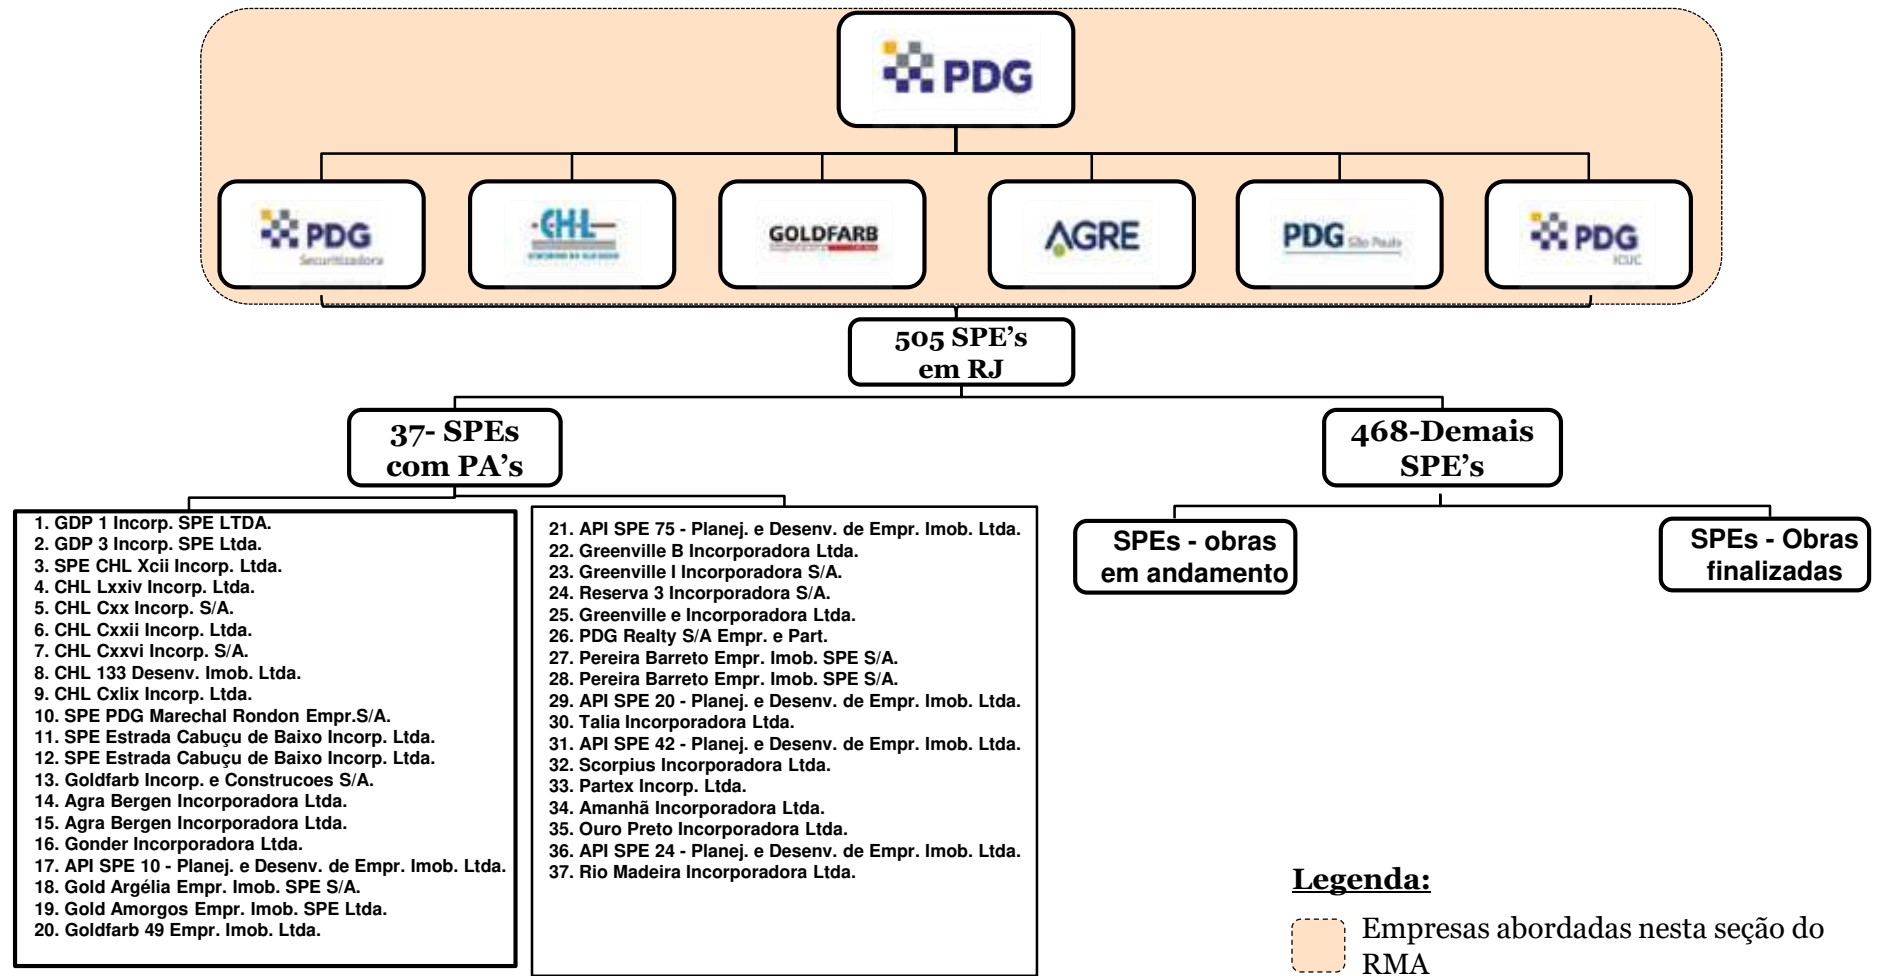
PDG

PDG Securitizadora

CHL

GOLDFARB

AGRE

PDG São Paulo

PDG ICIJC

505 SPE's em RJ

37- SPEs com PA's

468-Demais SPE's

1. GDP 1 Incorp. SPE LTDA.
2. GDP 3 Incorp. SPE Ltda.
3. SPE CHL Xcii Incorp. Ltda.
4. CHL Lxxiv Incorp. Ltda.
5. CHL Cxx Incorp. S/A.
6. CHL Cxxii Incorp. Ltda.
7. CHL Cxxvi Incorp. S/A.
8. CHL 133 Desenv. Imob. Ltda.
9. CHL Cxlix Incorp. Ltda.
10. SPE PDG Marechal Rondon Empr.S/A.
11. SPE Estrada Cabuçu de Baixo Incorp. Ltda.
12. SPE Estrada Cabuçu de Baixo Incorp. Ltda.
13. Goldfarb Incorp. e Construcoes S/A.
14. Agra Bergen Incorporadora Ltda.
15. Agra Bergen Incorporadora Ltda.
16. Gonder Incorporadora Ltda.
17. API SPE 10 - Planej. e Desenv. de Empr. Imob. Ltda.
18. Gold Argélia Empr. Imob. SPE S/A.
19. Gold Amorgos Empr. Imob. SPE Ltda.
20. Goldfarb 49 Empr. Imob. Ltda.

21. API SPE 75 - Planej. e Desenv. de Empr. Imob. Ltda.
22. Greenville B Incorporadora Ltda.
23. Greenville I Incorporadora S/A.
24. Reserva 3 Incorporadora S/A.
25. Greenville e Incorporadora Ltda.
26. PDG Realty S/A Empr. e Part.
27. Pereira Barreto Empr. Imob. SPE S/A.
28. Pereira Barreto Empr. Imob. SPE S/A.
29. API SPE 20 - Planej. e Desenv. de Empr. Imob. Ltda.
30. Talia Incorporadora Ltda.
31. API SPE 42 - Planej. e Desenv. de Empr. Imob. Ltda.
32. Scorpius Incorporadora Ltda.
33. Partex Incorp. Ltda.
34. Amanhã Incorporadora Ltda.
35. Ouro Preto Incorporadora Ltda.
36. API SPE 24 - Planej. e Desenv. de Empr. Imob. Ltda.
37. Rio Madeira Incorporadora Ltda.

SPEs - obras em andamento

SPEs - Obras finalizadas

Legenda:

Empresas abordadas nesta seção do RMA